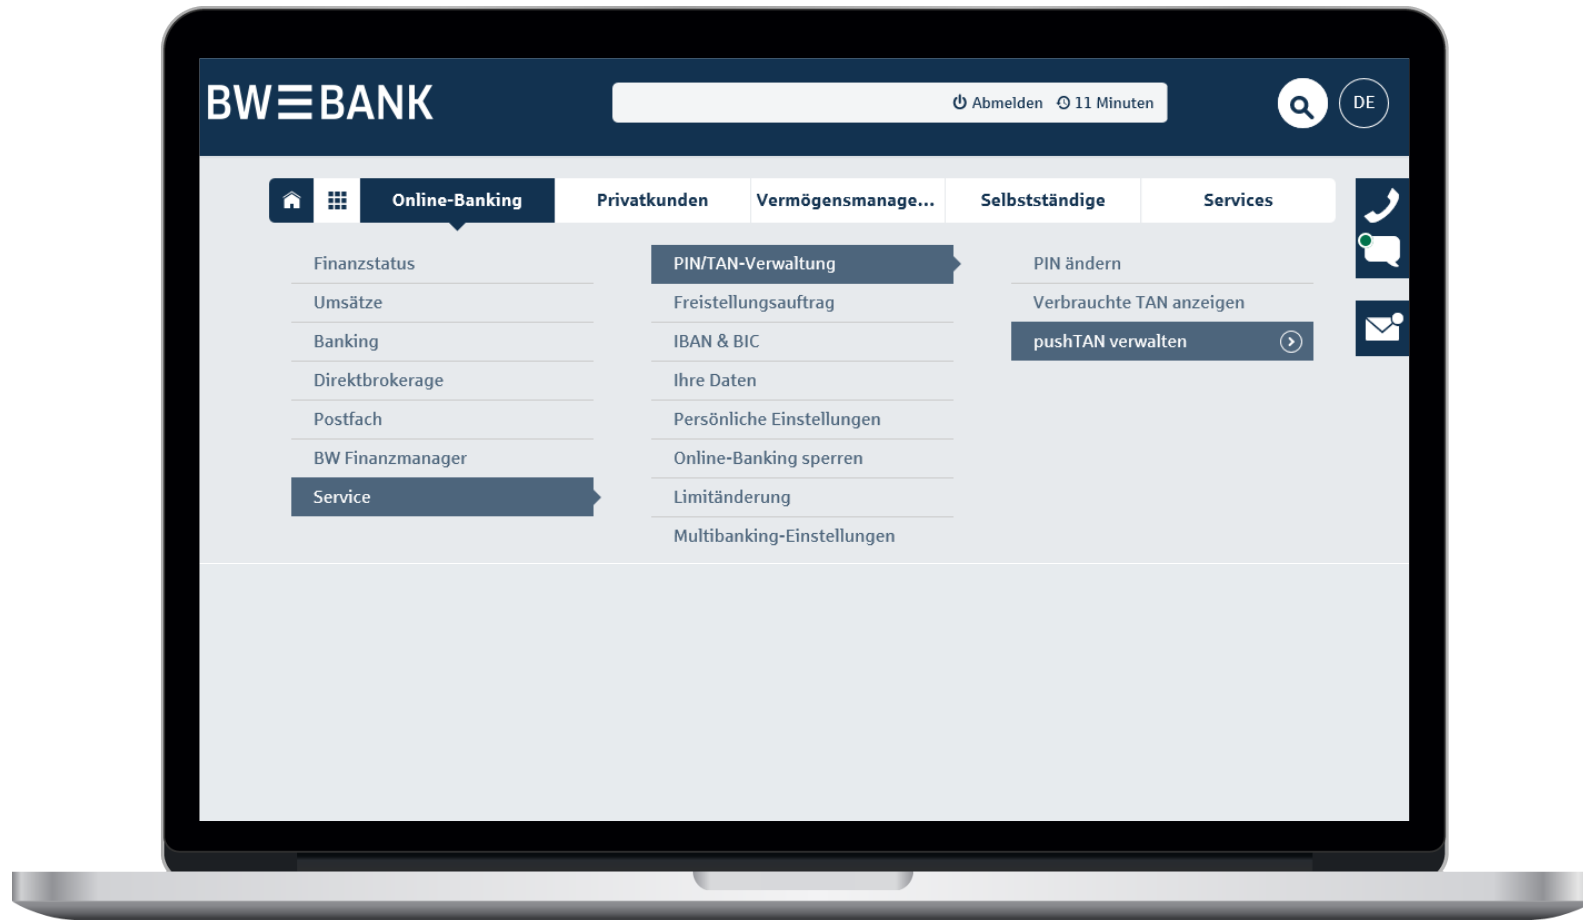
BW☰BANK

Abmelden 11 Minuten

DE

Online-Banking
Privatkunden
Vermögensmanage...
Selbstständige
Services

Finanzstatus
Umsätze
Banking
Direktbrokerage
Postfach
BW Finanzmanager
Service

PIN/TAN-Verwaltung
Freistellungsauftrag
IBAN & BIC
Ihre Daten
Persönliche Einstellungen
Online-Banking sperren
Limitänderung
Multibanking-Einstellungen

PIN ändern
Verbrauchte TAN anzeigen
pushTAN verwalten